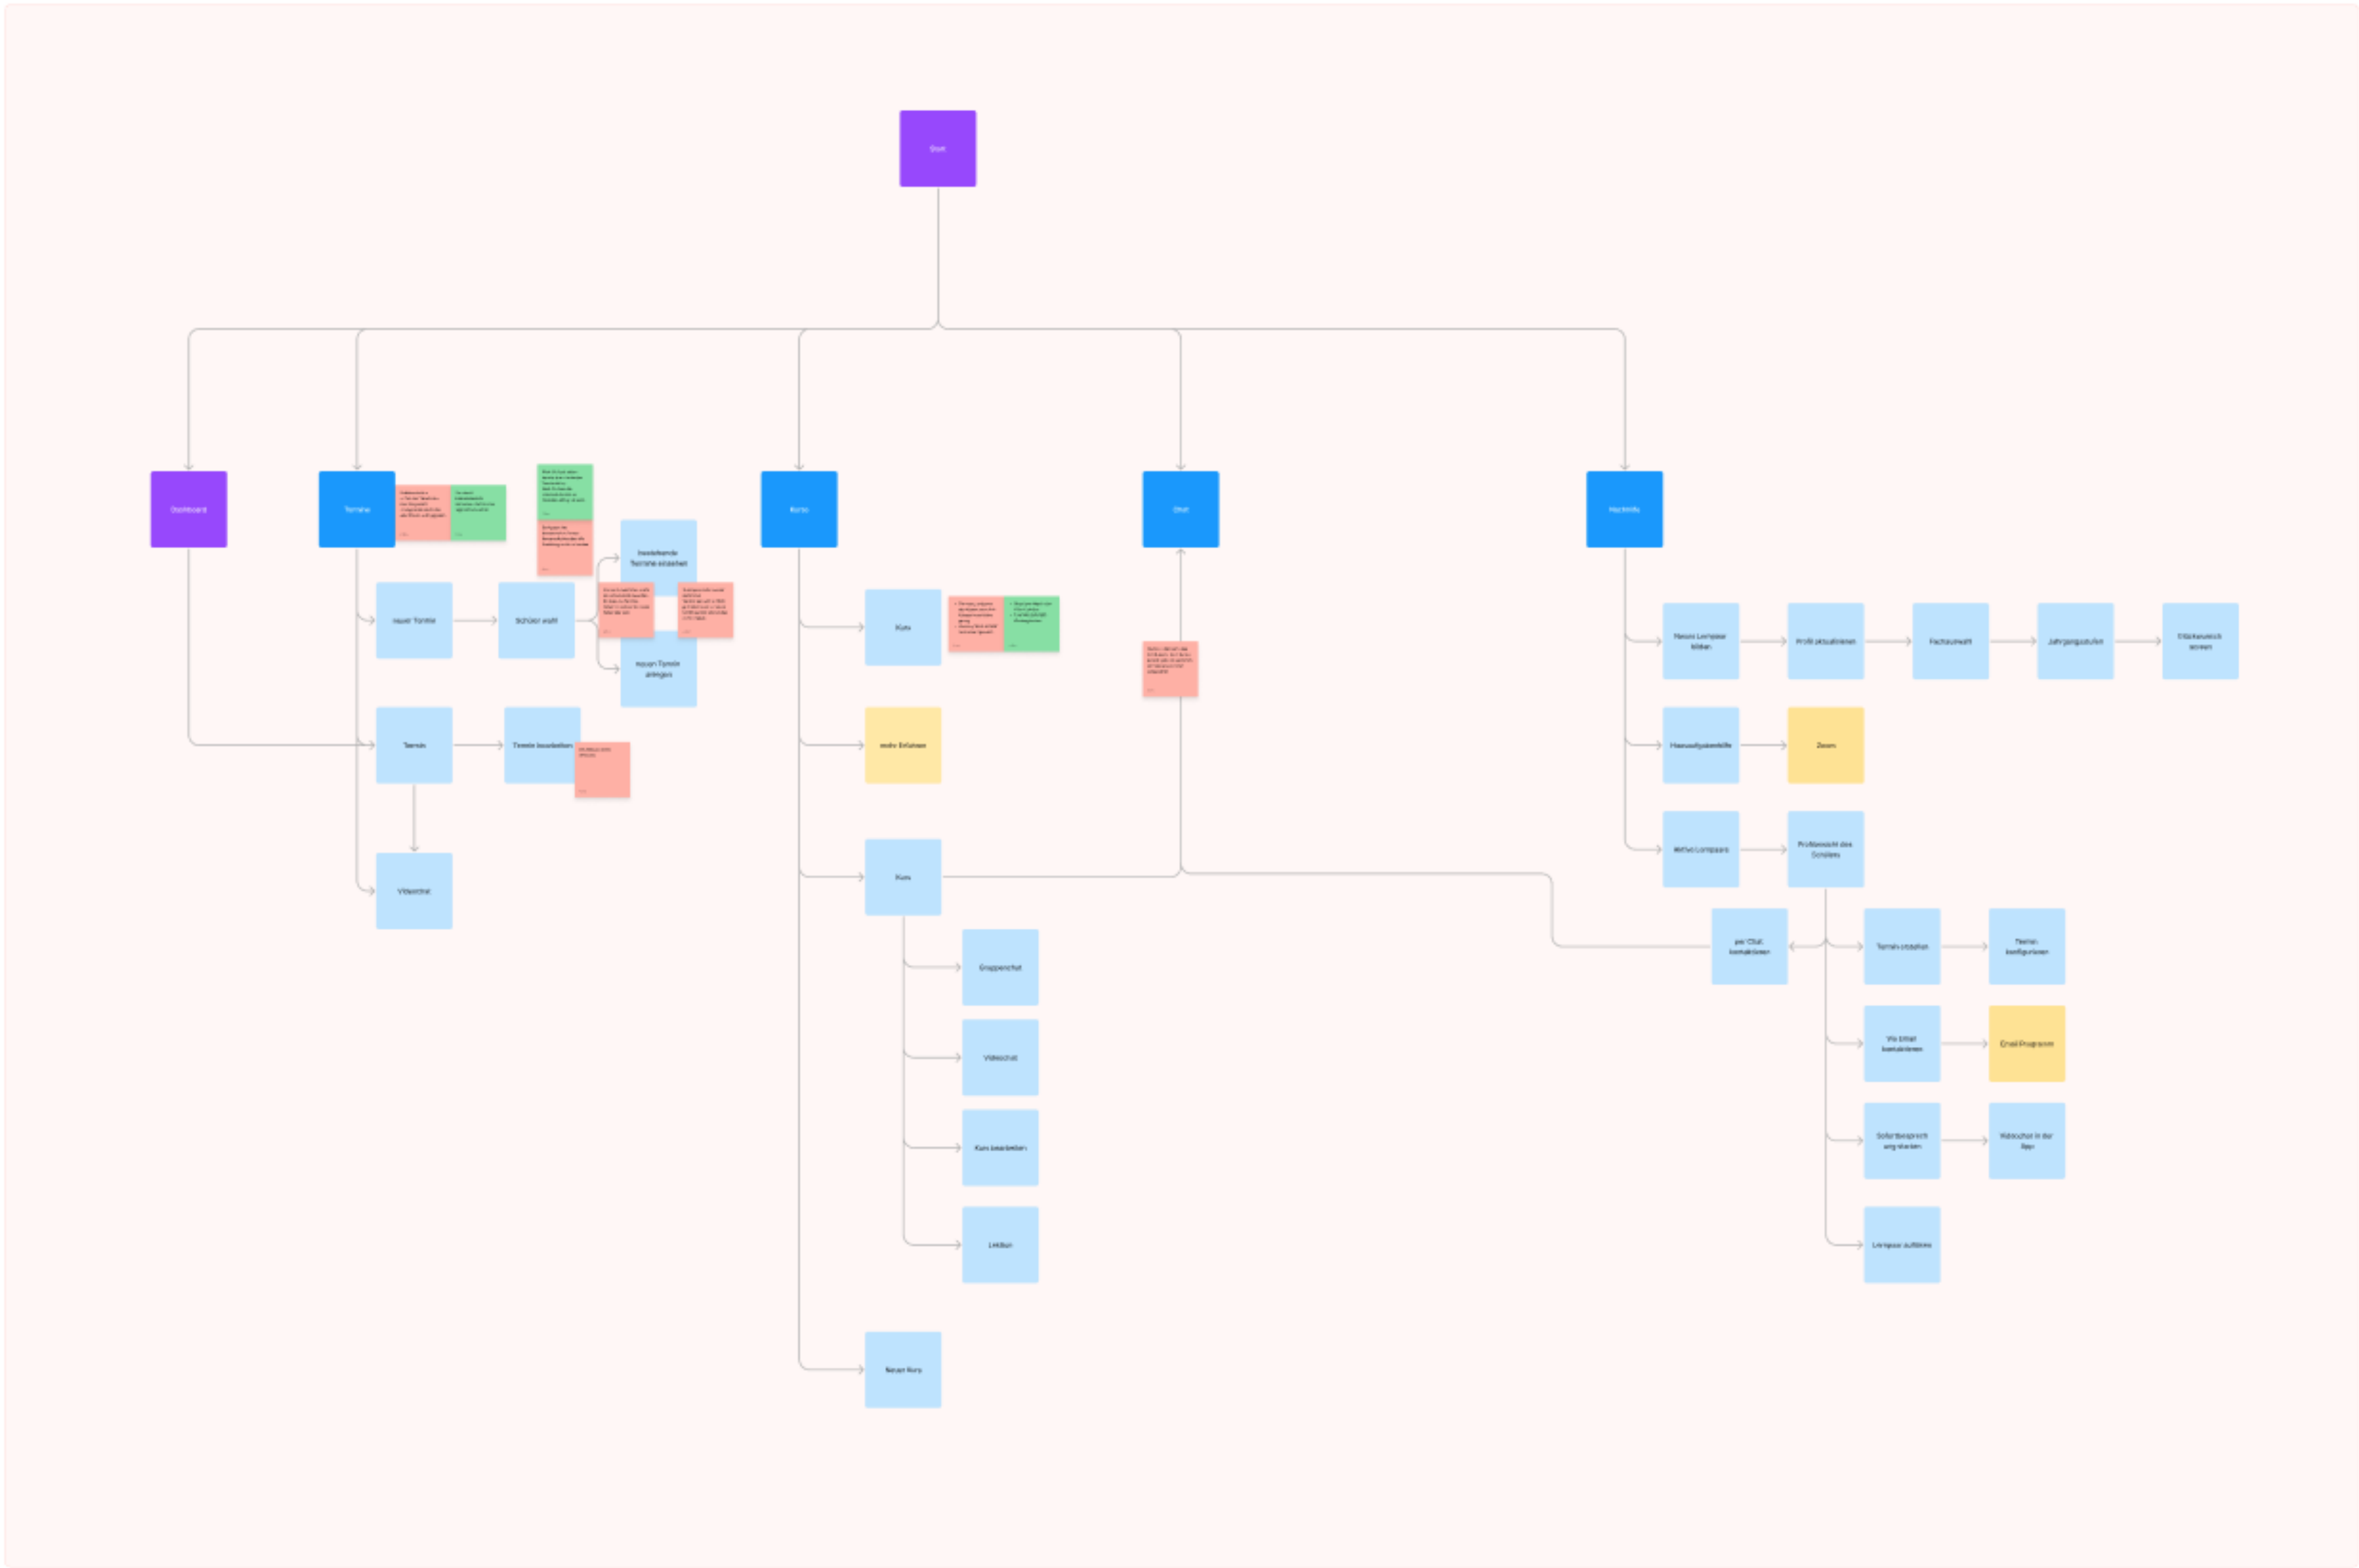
Start

Dashboard

Termine

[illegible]

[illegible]

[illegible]

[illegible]

neuer Termin

Schüler wählt

bestehende Termine erweitert

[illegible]

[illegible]

neuen Termin anlegen

Termin

Termin bearbeiten

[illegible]

Videotermin

Kurse

Kurs

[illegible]

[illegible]

mehr Erfahren

Kurs

Gruppenchat

Videochat

Kurs bearbeiten

Lektion

Neuer Kurs

Chat

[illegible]

Nachhilfe

Neuen Lernpaar bilden

Profil aktualisieren

Fachauswahl

Jahrgangsstufen

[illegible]

Hausaufgabenhilfe

Zoom

Aktive Lernpaare

Profilansicht des Schülers

per Chat kontaktieren

Termin erstellen

Termin konfigurieren

Via Email kontaktieren

Email Programm

Sofortbesprechung starten

Videochat in der App

Lernpaar auflösen